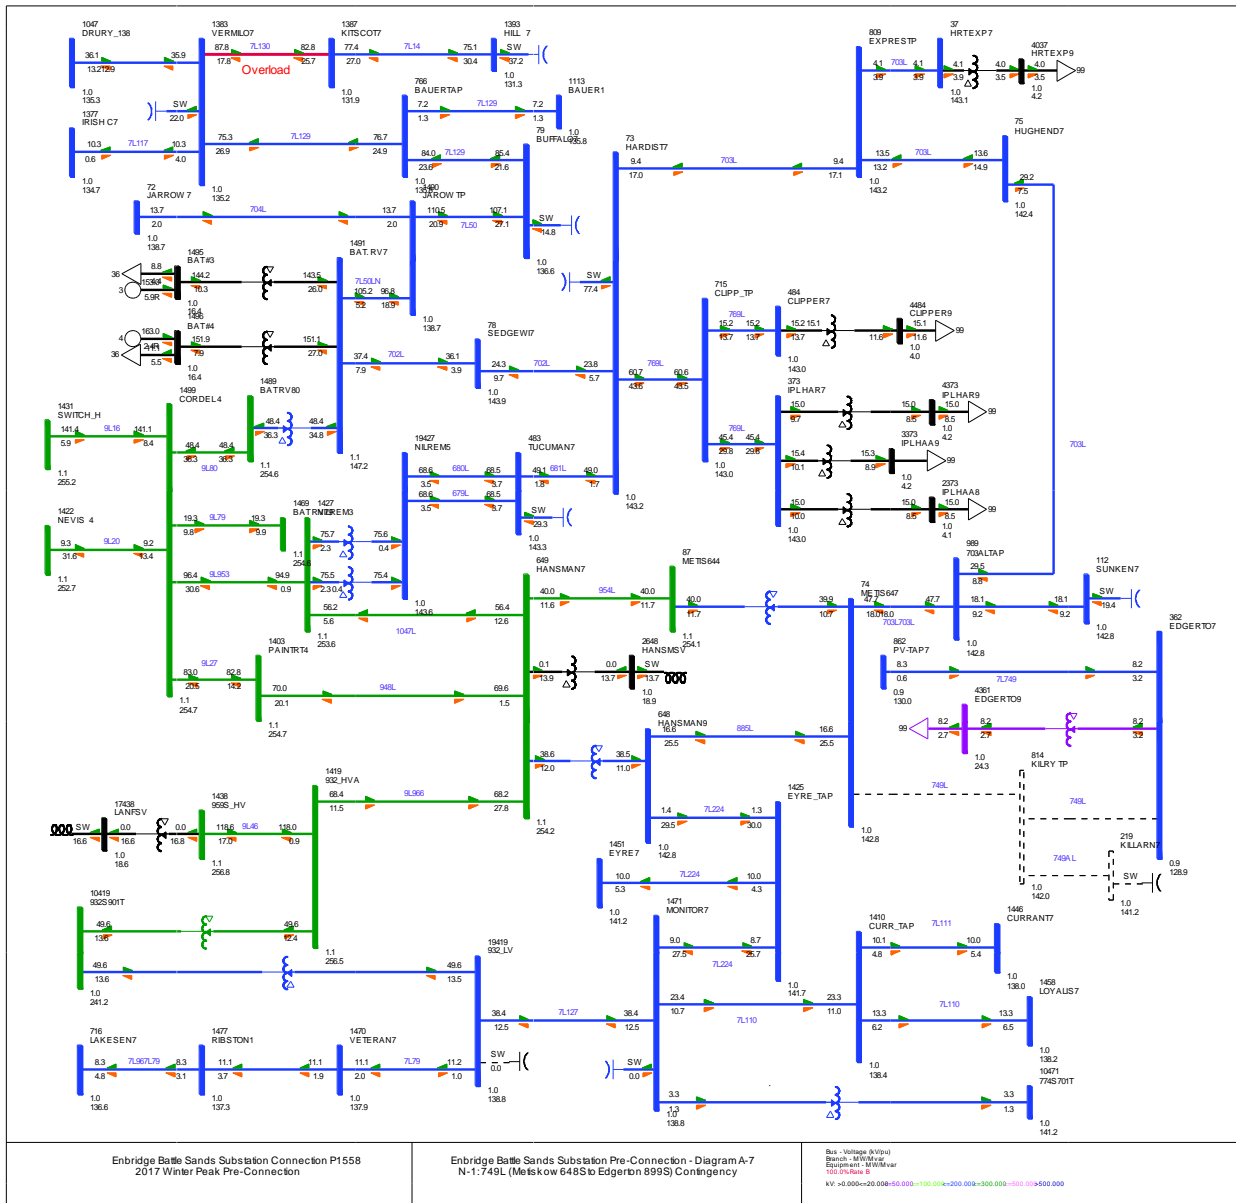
1047
DRURY_138
36.1
13.2129
35.9
1.0
135.3

1383
VERMILO7
87.8
7L130
82.8
17.8
Overload
25.7

1387
KITSCOT7
77.4
7L14
75.1
27.0
30.4
1.0
131.9

1393
HILL 7
SW
37.2
1.0
131.3

SW
22.0
1377
IRISH C7
10.3
7L117
10.3
0.6
4.0
1.0
134.7

75.3
7L129
76.7
26.9
24.9
1.0
135.2

766
BAUERTAP
7.2
7L129
7.2
1.3
1.3

1113
BAUER1
1.0
135.8
79
BUFFALO7

84.0
7L129
85.4
23.6
21.6

72
JARROW 7
13.7
704L
13.7
2.0
2.0
1.0
138.7

3490
JARROW TP
1.0
135.2
110.5
107.1
20.9
7L50
27.1
SW
14.8
1.0
136.6

73
HARDIST7
9.4
703L
9.4
17.0
17.1

809
EXPRESTP
4.1
703L
4.1
3.9
3.9
1.0
143.2

37
HRTEXP7
4.1
3.9
1.0
143.1
4.0
3.5

4037
HRTEXP9
4.0
3.5
1.0
4.2
99

13.5
703L
13.6
13.2
14.9

75
HUGHEND7
29.2
7.5
1.0
142.4

1495
BAT#3
36
8.8
15.8
3
5.9R
144.2
10.3
1.0
16.4
143.5
26.0

1491
BAT.RV7
7L50LN
105.2
96.8
5.2
18.9
1.0
138.7

SW
77.4

1496
BAT#4
4
163.0
2.4R
36
5.5
151.9
7.9
151.1
27.0
1.0
16.4

37.4
702L
36.1
7.9
3.9

78
SEDGEWI7
24.3
702L
23.8
9.7
5.7
1.0
143.9

715
CLIPP_TP
769L
15.2
15.2
13.7
13.7

484
CLIPPER7
15.2
15.1
13.7
1.0
143.0

4484
CLIPPER9
15.1
11.6
11.6
1.0
4.0
99

60.7
769L
60.6
43.6
43.5

373
IPLHAR7
15.0
9.7
15.4
10.1
15.0
10.0
1.0
143.0

4373
IPLHAR9
15.0
15.0
8.5
8.5
1.0
4.2
99

3373
IPLHAA9
15.3
8.9
1.0
4.2
99

2373
IPLHAA8
15.0
15.0
8.5
8.5
1.0
4.1
99

45.4
769L
45.4
29.8
29.8
1.0
143.0

1499
CORDEL4
1489
BATRV80
48.4
48.4
36.3
34.8
1.1
147.2

1431
SWITCH_H
141.4
9L16
141.1
5.9
8.4
1.1
255.2

48.4
48.4
36.3
36.3
9L80
1.1
254.6

19427
NILREM5
68.6
680L
68.5
3.5
3.7
68.6
679L
68.5
3.5
3.7

483
TUCUMAN7
49.1
681L
49.0
1.8
1.7
SW
29.3
1.0
143.3
1.0
143.2

1422
NEVIS 4
9.3
9L20
9.2
31.6
13.4
1.1
252.7

19.3
9L79
19.3
9.8
9.9

1469
BATRMVR
1427
NILREM3
75.7
75.6
2.3
0.4
1.1
254.8
75.5
75.4
2.3
0.4
1.0
143.6

96.4
9L953
94.9
30.6
0.9

56.2
56.4
5.6
1047L
12.6
1.1
253.6

649
HANSMAN7
40.0
954L
40.0
11.6
11.7

87
METIS644
40.0
11.7
1.0
254.1

39.9
10.7

74
METIS647
47.7
18.0
18.0
703L
703L
47.7

989
703ALTAP
29.5
8.8
18.1
9.2
18.1
9.2
1.0
142.8

112
SUNKEN7
SW
19.4
1.0
142.8

703L

1403
PAINTRT4
9L27
83.0
82.8
20.6
14.2
1.1
254.7
70.0
948L
69.6
20.1
1.5
1.1
254.7

0.1
13.9
0.0
13.7
SW
13.7

2648
HANSMSV
1.0
18.9

862
PV-TAP7
8.3
8.2
0.6
7L749
3.2
0.9
130.0

362
EDGERTO7

4361
EDGERTO9
99
8.2
8.2
8.2
2.7
2.7
3.2
1.0
24.3

648
HANSMAN9
16.6
885L
16.6
25.5
25.5

38.6
38.5
12.0
11.0

814
KILRY TP
749L
749L

1425
EYRE_TAP
1.0
142.8

1419
932_HVA
68.4
9L966
68.2
11.5
27.8
1.1
254.2

17438
LANFSV
SW
0.0
0.0
16.6
16.6
16.8
1.0
18.6

1438
959S_HV
118.6
9L46
118.0
17.0
0.9
1.1
256.8

1.4
7L224
1.3
29.5
30.0
1.0
142.8

1451
EYRE7
10.0
7L224
10.0
5.3
4.3
1.0
141.2

219
KILLARN7
749A L
SW
1.0
142.0
1.0
141.2
0.9
128.9

10419
932S901T
49.6
49.6
13.6
12.4
1.1
256.5
49.6
49.6
13.6
13.5
1.0
241.2

19419
932_LV

1471
MONITOR7
9.0
8.7
27.5
7L224
25.7
1.0
141.7

1410
CURR_TAP
10.1
7L111
10.0
4.8
5.4
1.0
138.0

1446
CURRANT7

23.4
23.3
10.7
7L110
11.0

13.3
7L110
13.3
6.2
6.5
1.0
138.4

1458
LOYALIS7
1.0
138.2

716
LAKESEN7
8.3
7L967L79
8.3
4.8
3.1
1.0
136.6

1477
RIBSTON1
11.1
11.1
3.7
1.9
1.0
137.3

1470
VETERAN7
11.1
7L79
11.2
2.0
1.0
1.0
137.9

38.4
7L127
38.4
12.5
12.5
SW
0.0
1.0
138.8
SW
0.0

3.3
1.3
1.0
138.8
3.3
1.3
1.0
141.2

10471
774S701T

Enbridge Battle Sands Substation Connection P1558
2017 Winter Peak Pre-Connection

Enbridge Battle Sands Substation Pre-Connection - Diagram A-7
N-1:749L (Metiskow 648S to Edgerton 899S) Contingency

Bus - Voltage (kV/pu)
Branch - MW/Mvar
Equipment - MW/Mvar
100.0%Rate B
kV: >0.000<=20.000<=50.000<=100.000<=200.000<=300.000<=500.000>500.000